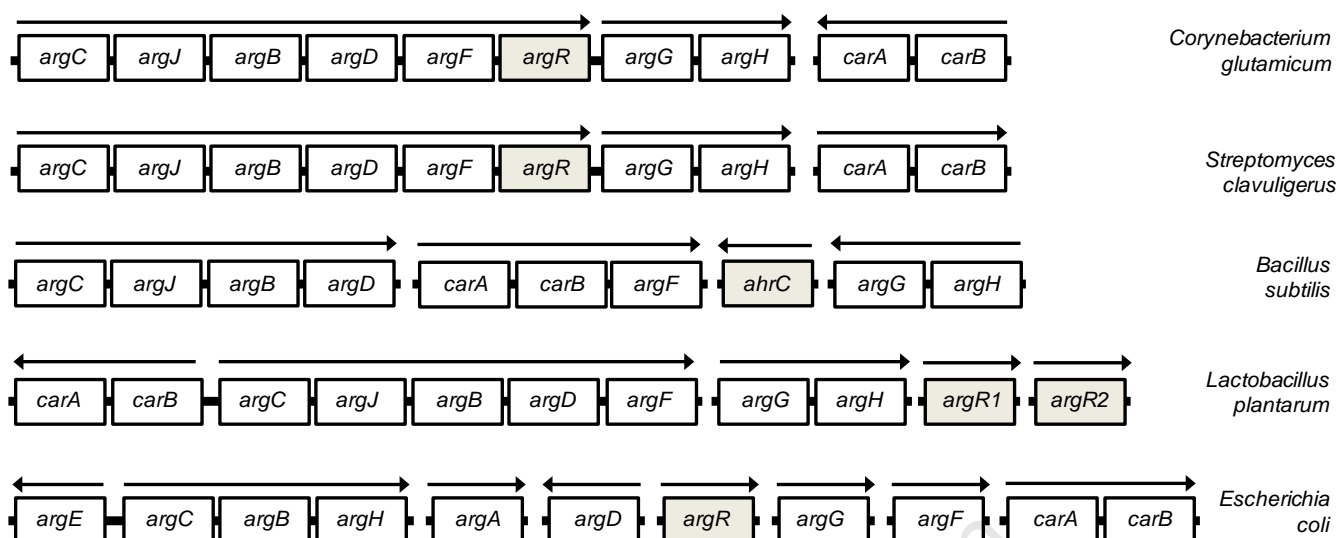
argC argJ argB argD argF argR argG argH carA carB

Corynebacterium glutamicum

argC argJ argB argD argF argR argG argH carA carB

Streptomyces clavuligerus

argC argJ argB argD carA carB argF ahrC argG argH

Bacillus subtilis

carA carB argC argJ argB argD argF argG argH argR1 argR2

Lactobacillus plantarum

argE argC argB argH argA argD argR argG argF carA carB

Escherichia coli